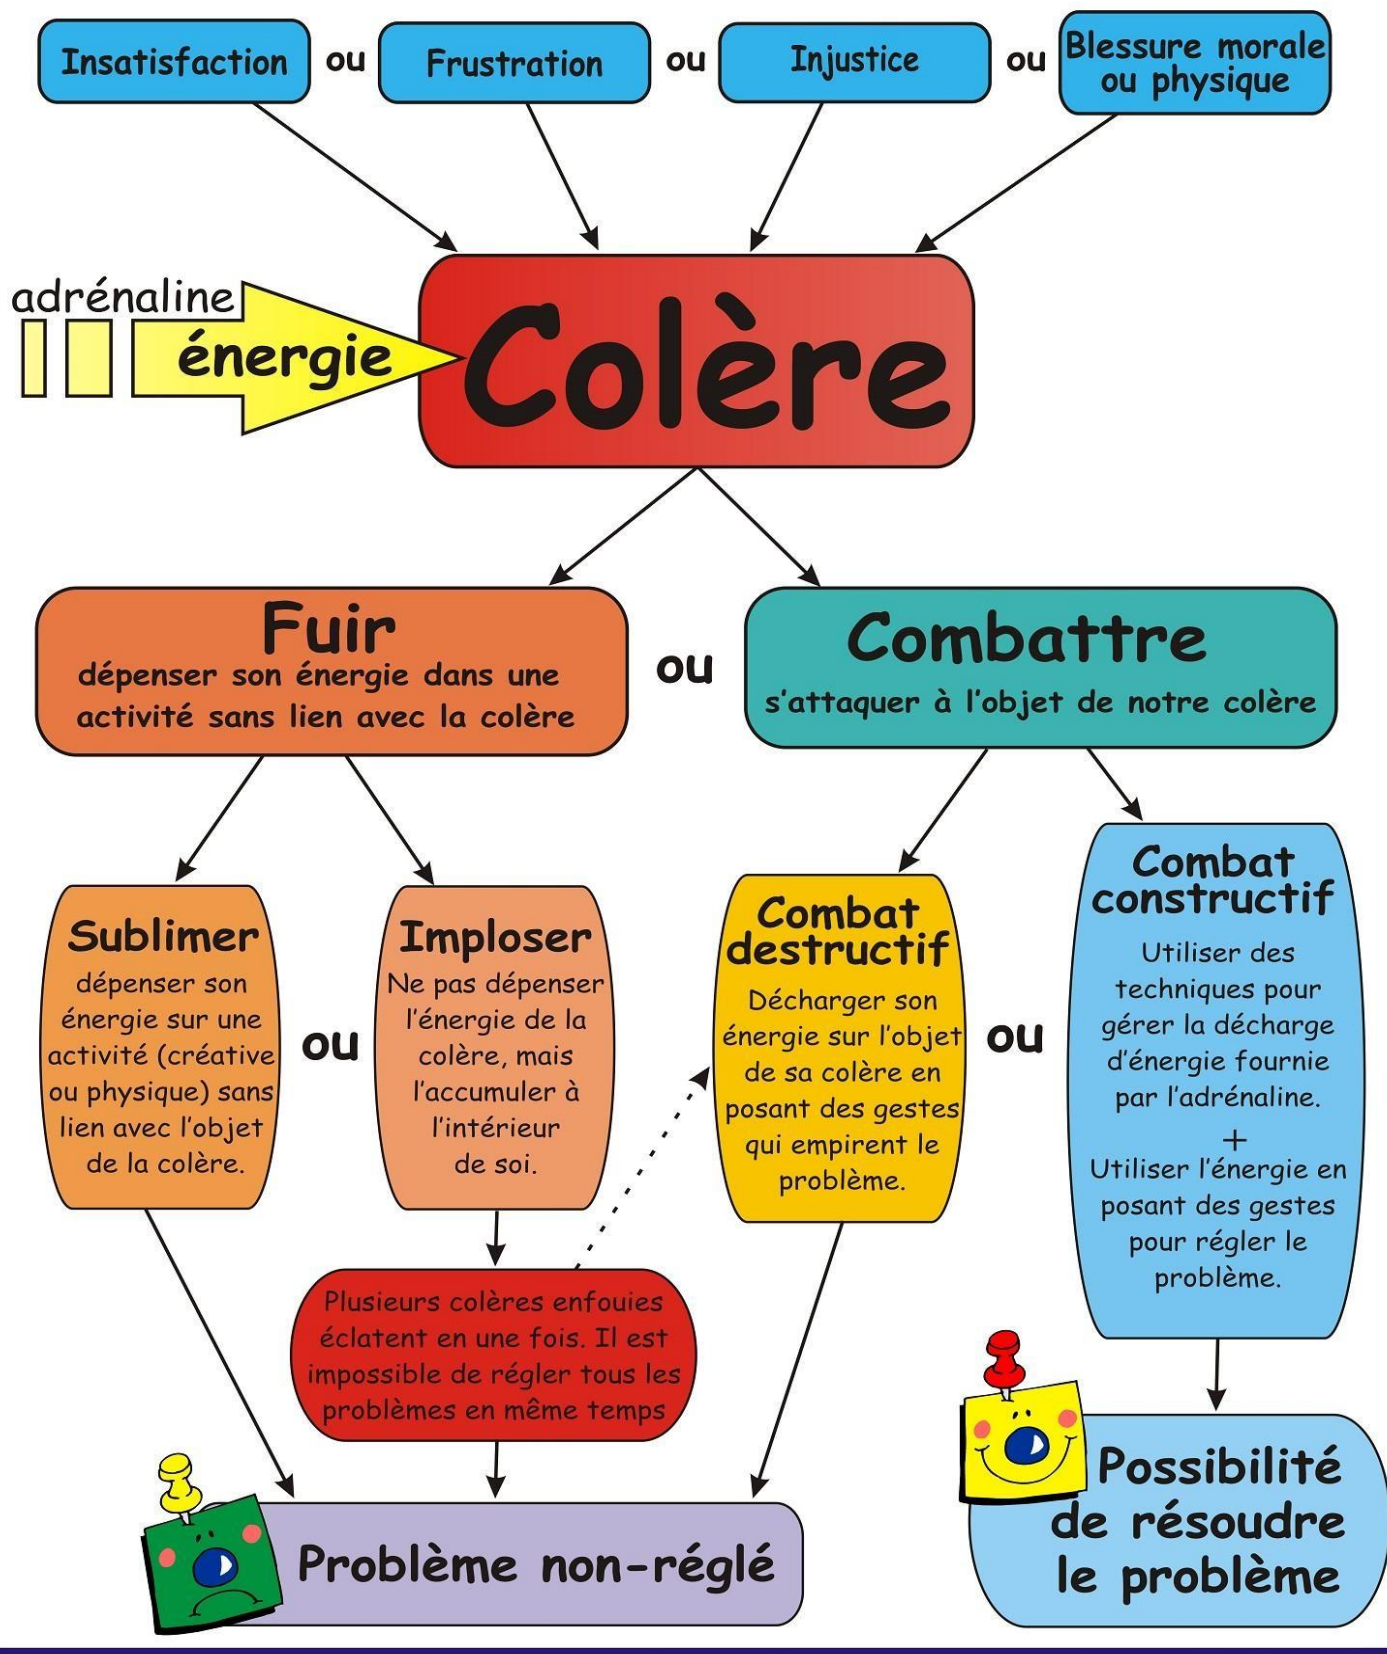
Insatisfaction ou Frustration ou Injustice ou Blessure morale ou physique

adrénaline
énergie

Colère

Fuir
dépenser son énergie dans une activité sans lien avec la colère

ou

Combattre
s'attaquer à l'objet de notre colère

Sublimer
dépenser son énergie sur une activité (créative ou physique) sans lien avec l'objet de la colère.

ou

Imploser
Ne pas dépenser l'énergie de la colère, mais l'accumuler à l'intérieur de soi.

Combat destructif
Décharger son énergie sur l'objet de sa colère en posant des gestes qui empirent le problème.

ou

Combat constructif
Utiliser des techniques pour gérer la décharge d'énergie fournie par l'adrénaline.
+
Utiliser l'énergie en posant des gestes pour régler le problème.

Plusieurs colères enfouies éclatent en une fois. Il est impossible de régler tous les problèmes en même temps

Problème non-réglé

Possibilité de résoudre le problème